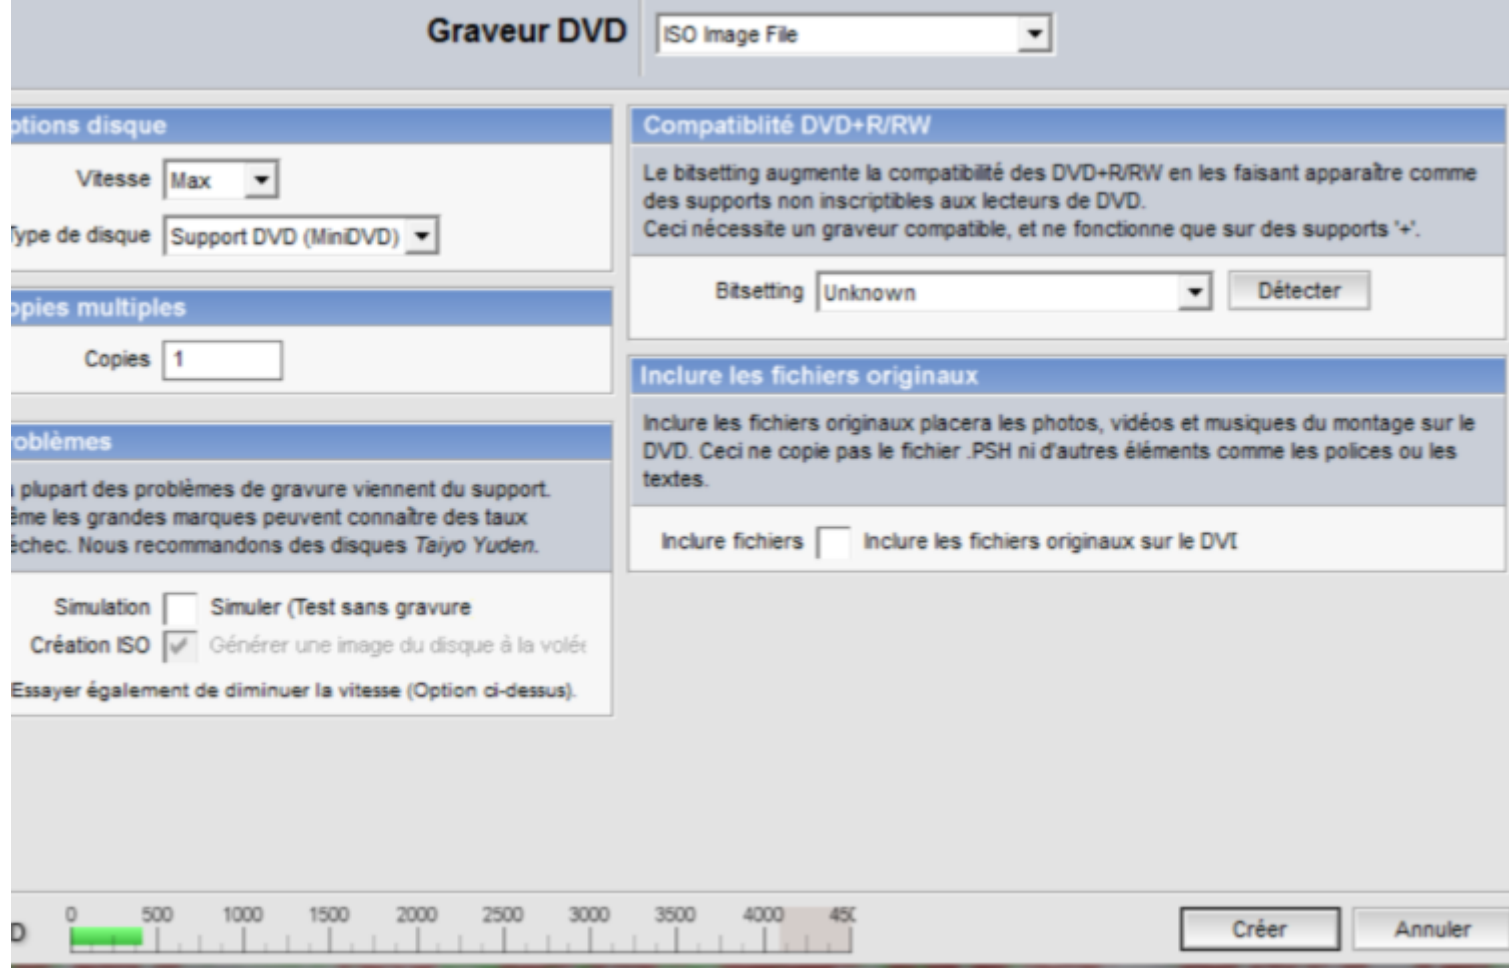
Graveur DVD
ISO Image File

ptions disque
Vitesse Max
ype de disque Support DVD (MiniDVD)

opies multiples
Copies 1

roblèmes
plupart des problèmes de gravure viennent du support. ême les grandes marques peuvent connaître des taux échec. Nous recommandons des disques Taiyo Yuden.

Simulation Simuler (Test sans gravure
Création ISO Générer une image du disque à la volé
Essayer également de diminuer la vitesse (Option ci-dessus).

Compatiblité DVD+R/RW
Le bitsetting augmente la compatibilité des DVD+R/RW en les faisant apparaître comme des supports non inscriptibles aux lecteurs de DVD.
Ceci nécessite un graveur compatible, et ne fonctionne que sur des supports '+'.

Bitsetting Unknown
Détecter

Inclure les fichiers originaux
Inclure les fichiers originaux placera les photos, vidéos et musiques du montage sur le DVD. Ceci ne copie pas le fichier .PSH ni d'autres éléments comme les polices ou les textes.

Inclure fichiers Inclure les fichiers originaux sur le DVI

D 0 500 1000 1500 2000 2500 3000 3500 4000 45(
Créer
Annuler